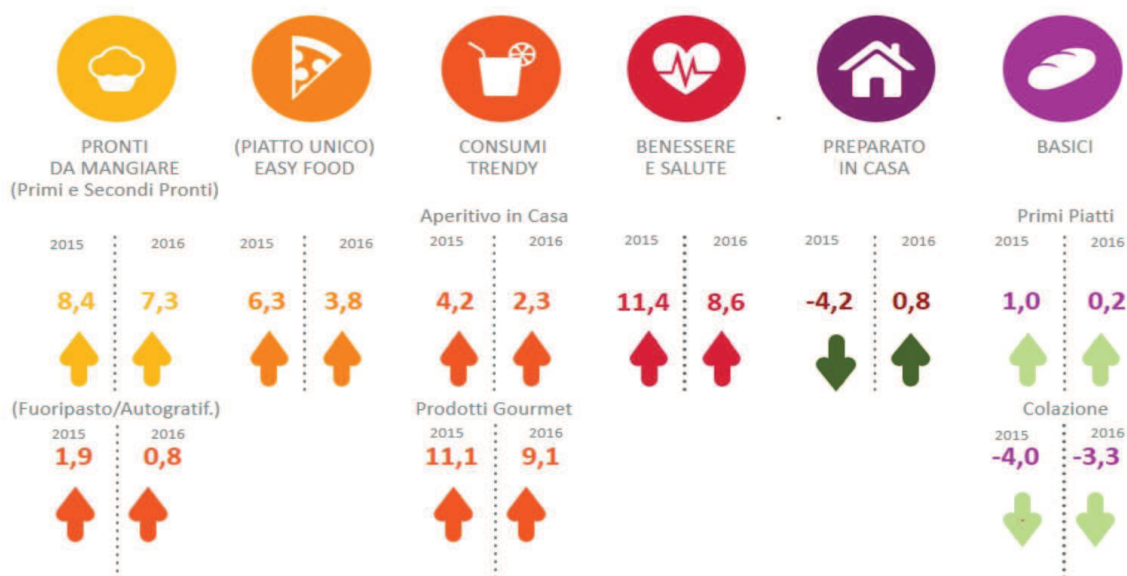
PRONTI DA MANGIARE (Primi e Secondi Pronti)

2015 2016

8,4 7,3

(Fuoripasto/Autogratif.)

2015 2016

1,9 0,8

(PIATTO UNICO) EASY FOOD

2015 2016

6,3 3,8

CONSUMI TRENDY

Aperitivo in Casa

2015 2016

4,2 2,3

Prodotti Gourmet

2015 2016

11,1 9,1

BENESSERE E SALUTE

2015 2016

11,4 8,6

PREPARATO IN CASA

2015 2016

-4,2 0,8

BASICI

Primi Piatti

2015 2016

1,0 0,2

Colazione

2015 2016

-4,0 -3,3